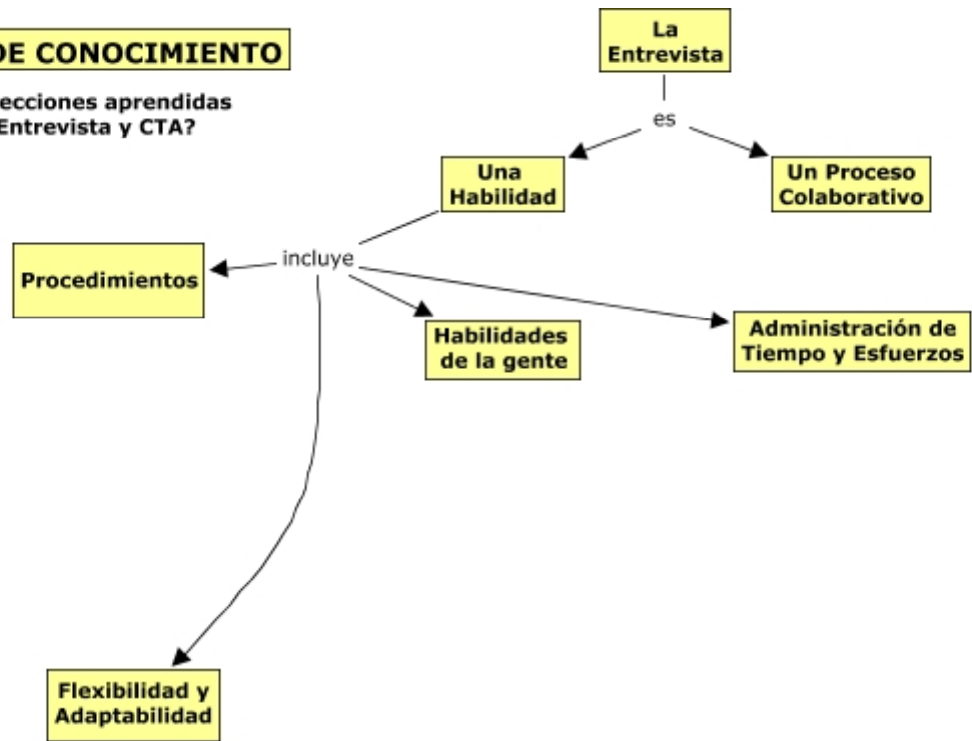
DE CONOCIMIENTO

ecciones aprendidas Entrevista y CTA?

La Entrevista

es

Una Habilidad

Un Proceso Colaborativo

incluye

Procedimientos

Habilidades de la gente

Administración de Tiempo y Esfuerzos

Flexibilidad y Adaptabilidad